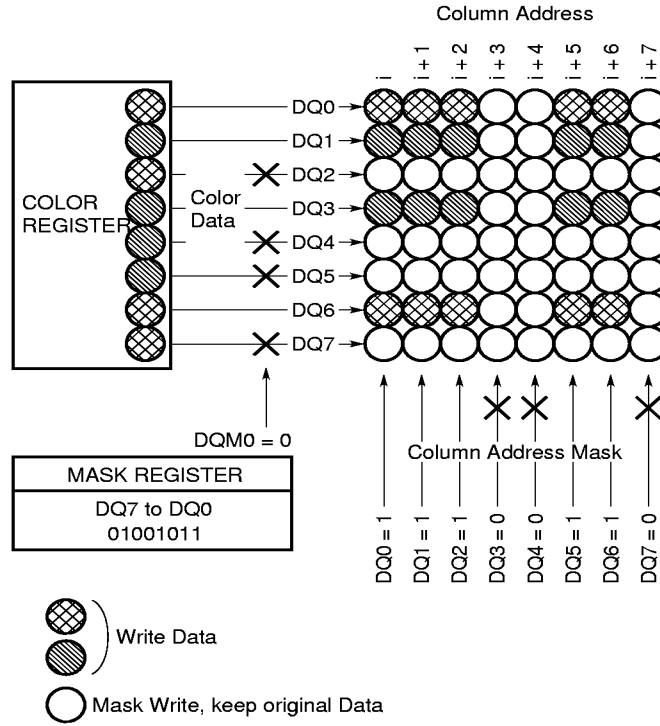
Column Address

i
i+1
i+2
i+3
i+4
i+5
i+6
i+7

COLOR REGISTER

Color Data

DQ0
DQ1
DQ2
DQ3
DQ4
DQ5
DQ6
DQ7

DQM0 = 0

| MASK REGISTER |
|---|
| DQ7 to DQ0 01001011 |

Column Address Mask

DQ0 = 1
DQ1 = 1
DQ2 = 1
DQ3 = 0
DQ4 = 0
DQ5 = 1
DQ6 = 1
DQ7 = 0

Write Data

Mask Write, keep original Data